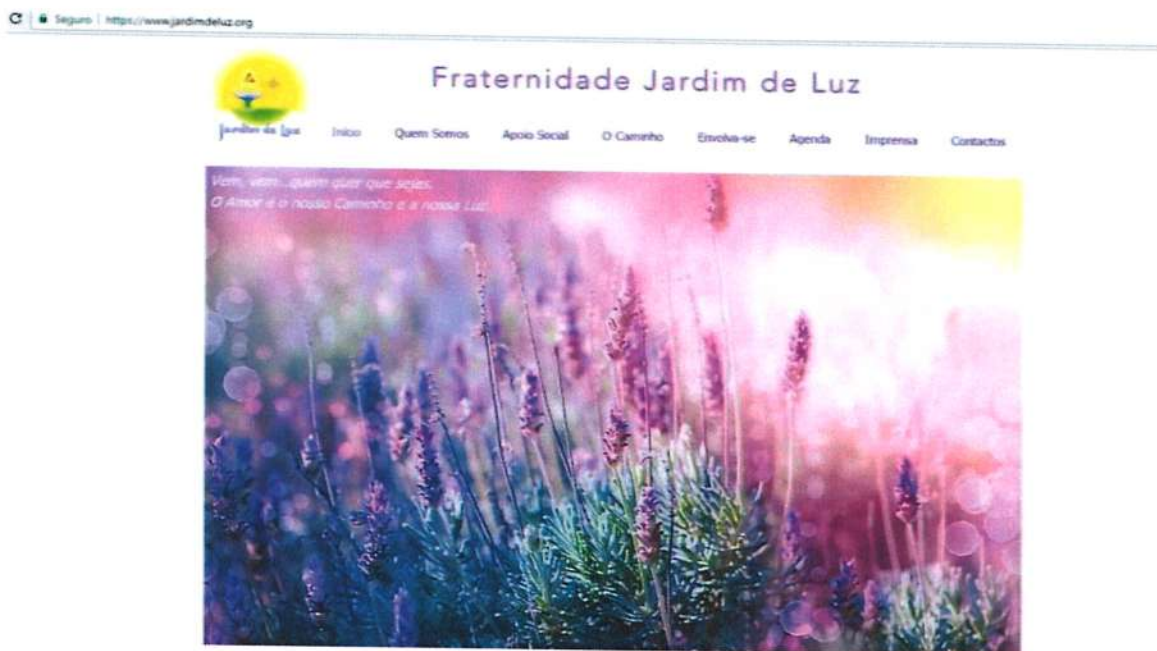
Seguro | https://www.jardimdeluz.org

Jardim da Luz

Fraternidade Jardim de Luz

Início Quem Somos Apoio Social O Caminho Envolva-se Agenda Imprensa Contactos

Vem, vem... quem quer que sejas.
O Amor é o nosso Caminho e a nossa Luz!